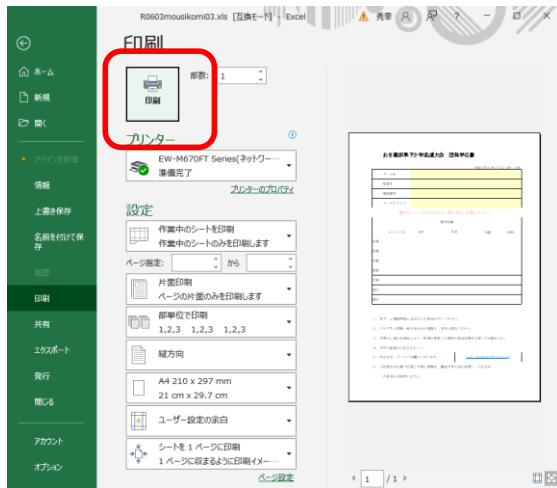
R0603mousikomi03.xls [互換モード] - Excel
秀幸
?

ホーム
新規
開く
アドインを削除
情報
上書き保存
名前を付けて保存
履歴
印刷
共有
エクスポート
発行
閉じる
アカウント
オプション

印刷
部数: 1
印刷

プリンター
EW-M670FT Series(ネットワー...
準備完了
プリンターのプロパティ

設定
作業中のシートを印刷
作業中のシートのみを印刷します
ページ指定: から
片面印刷
ページの片面のみを印刷します
部単位で印刷
1,2,3 1,2,3 1,2,3
縦方向
A4 210 x 297 mm
21 cm x 29.7 cm
ユーザー設定の余白
シートを 1 ページに印刷
1 ページに収まるように印刷イメー...
ページ設定

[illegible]

1 /1